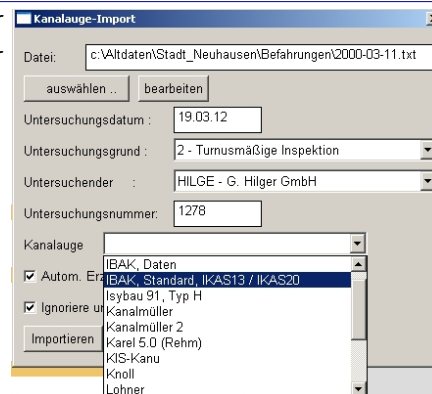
Kanalauge-Import

Datei: c:\Altdaten\Stadt_Neuhausen\Befahrungen\2000-03-11.txt

auswählen .. bearbeiten

Untersuchungsdatum : 19.03.12

Untersuchungsgrund : 2 - Turnusmäßige Inspektion

Untersuchender : HILGE - G. Hilger GmbH

Untersuchungsnummer: 1278

Kanalauge

IBAK, Daten
IBAK, Standard, IKAS13 / IKAS20
Isybau 91, Typ H
Kanalmüller
Kanalmüller 2
Karel 5.0 (Rehm)
KIS-Kanu
Knoll
Lohner

Autom. Er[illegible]

Ignoriere u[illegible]

Importieren